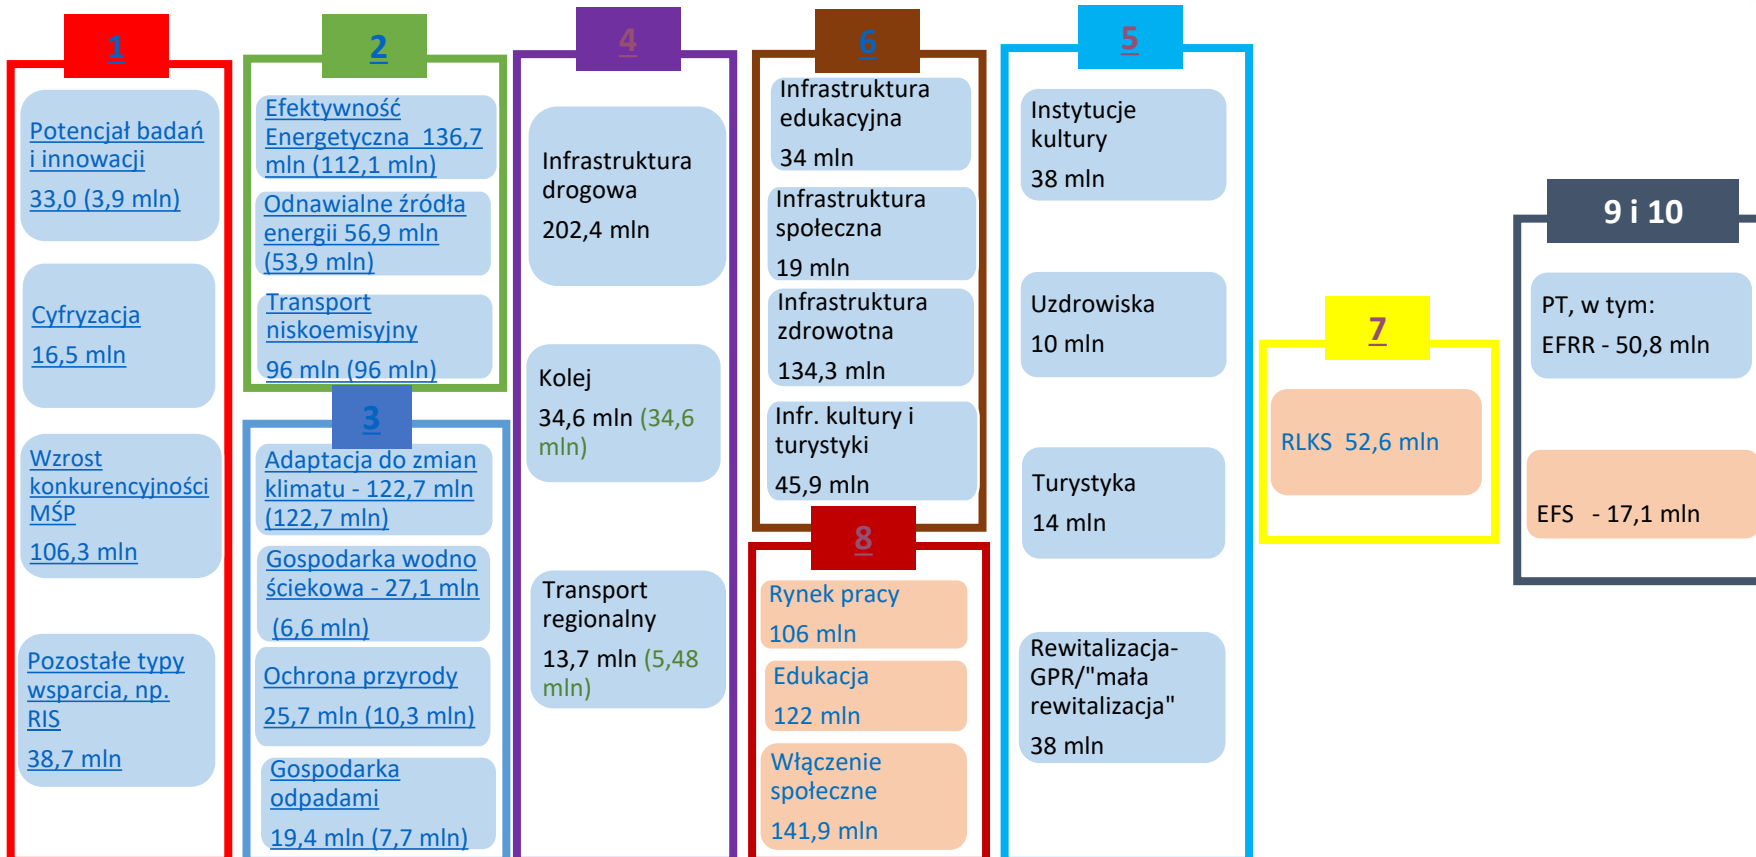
1

Potencjał badań i innowacji

33,0 (3,9 mln)

Cyfryzacja

16,5 mln

Wzrost konkurencyjności MŚP

106,3 mln

Pozostałe typy wsparcia, np. RIS

38,7 mln

2

Efektywność Energetyczna 136,7 mln (112,1 mln)

Odnawialne źródła energii 56,9 mln (53,9 mln)

Transport niskoemisyjny

96 mln (96 mln)

3

Adaptacja do zmian klimatu - 122,7 mln (122,7 mln)

Gospodarka wodno ściekowa - 27,1 mln

(6,6 mln)

Ochrona przyrody

25,7 mln (10,3 mln)

Gospodarka odpadami

19,4 mln (7,7 mln)

4

Infrastruktura drogowa

202,4 mln

Kolej

34,6 mln (34,6 mln)

Transport regionalny

13,7 mln (5,48 mln)

6

Infrastruktura edukacyjna

34 mln

Infrastruktura społeczna

19 mln

Infrastruktura zdrowotna

134,3 mln

Infr. kultury i turystyki

45,9 mln

8

Rynek pracy

106 mln

Edukacja

122 mln

Włączenie społeczne

141,9 mln

5

Instytucje kultury

38 mln

Uzdrowiska

10 mln

Turystyka

14 mln

Rewitalizacja-GPR/"mała rewitalizacja"

38 mln

7

RLKS 52,6 mln

9 i 10

PT, w tym:

EFRR - 50,8 mln

EFS - 17,1 mln